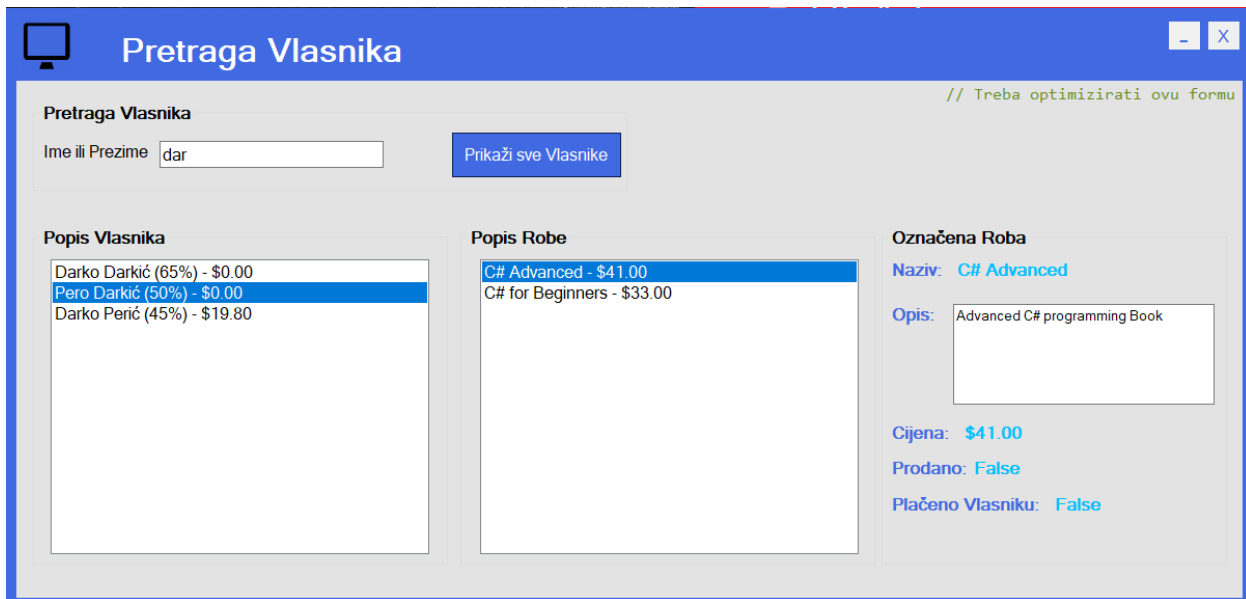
Pretraga Vlasnika

_ X

// Treba optimizirati ovu formu

Pretraga Vlasnika

Ime ili Prezime dar

Prikaži sve Vlasnike

Popis Vlasnika

Darko Darkić (65%) - $0.00
Pero Darkić (50%) - $0.00
Darko Perić (45%) - $19.80

Popis Robe

C# Advanced - $41.00
C# for Beginners - $33.00

Označena Roba

Naziv: C# Advanced

Opis: Advanced C# programming Book

Cijena: $41.00

Prodano: False

Plačeno Vlasniku: False